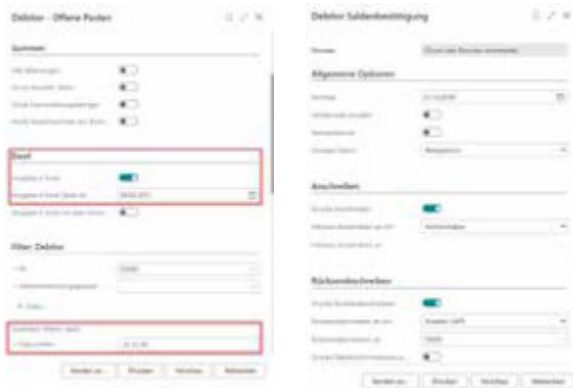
Debitor - Offene Posten

Summen

Excel

Filter: Debitor

Senden an... Drucken Vorschau Abbrechen

Debitor Saldenbestätigung

Allgemeine Optionen

Anschreiben

Rückantwortschreiben

Senden an... Drucken Vorschau Abbrechen